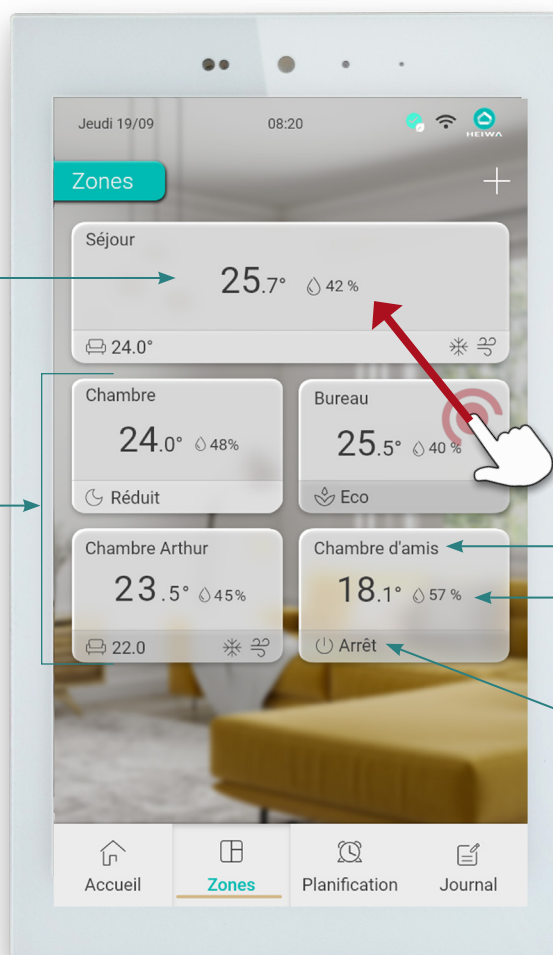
Jeudi 19/09
08:20
HEIWA

Zones

+

Séjour
25.7° 42 %
24.0°

Chambre
24.0° 48%
Réduit

Bureau
25.5° 40 %
Eco

Chambre Arthur
23.5° 45%
22.0

Chambre d'amis
18.1° 57 %
Arrêt

Accueil
Zones
Planification
Journal